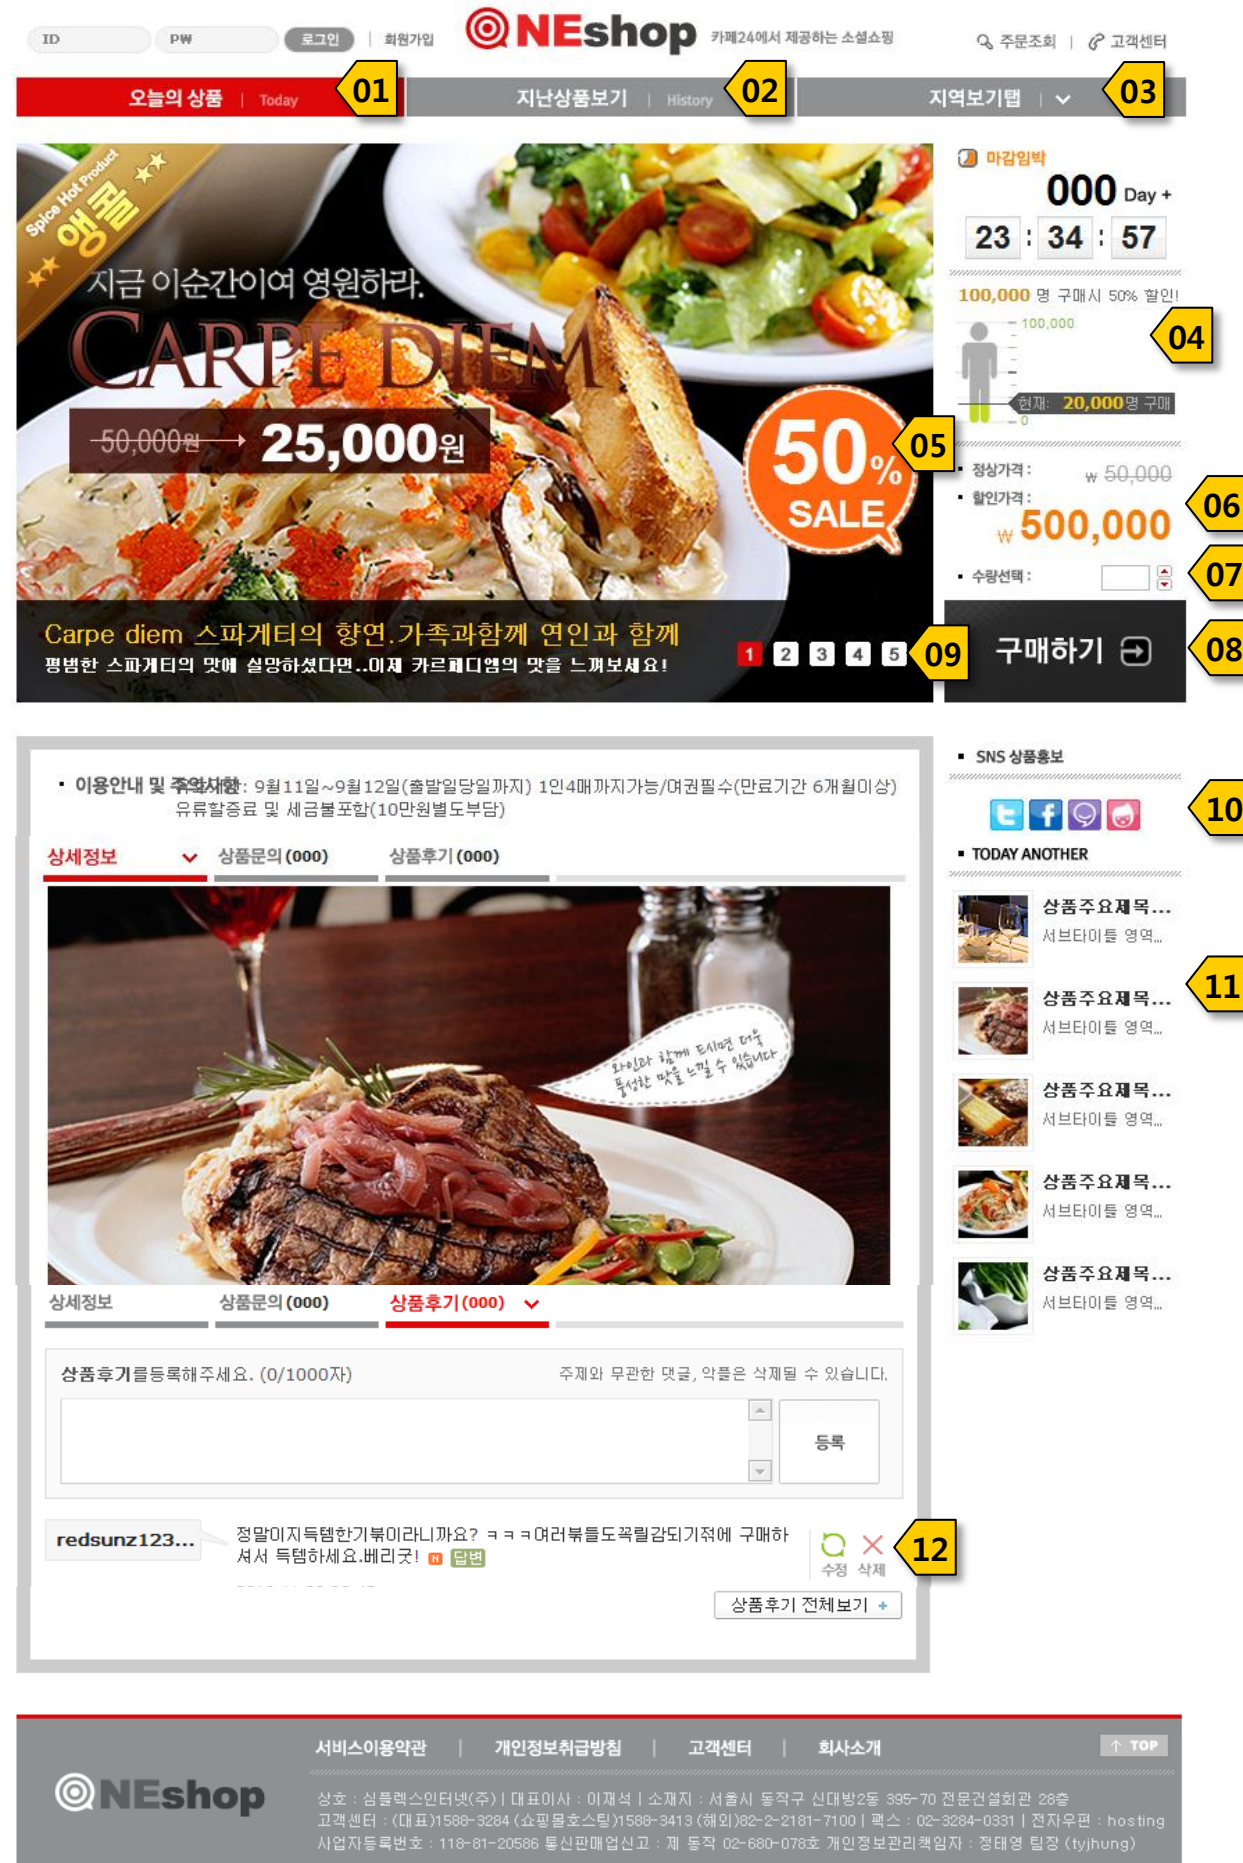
ID PW 로그인 | 회원가입

NEshop 카페24에서 제공하는 소셜쇼핑

주문조회 | 고객센터

오늘의 상품 | Today 01

지난상품보기 | History 02

지역보기탭 | 03

Spice Hot Product 앵콜

지금 이순간이여 영원하라.

CARPE DIEM

50,000원 → 25,000원

50% SALE 05

Carpe diem 스파게티의 향연.가족과함께 연인과 함께

평범한 스파게티의 맛에 실망하셨다면..이제 카르페디엠의 맛을 느껴보세요!

1 2 3 4 5 09

마감임박

000 Day +

23 : 34 : 57

100,000 명 구매시 50% 할인!

100,000

04

현재: 20,000명 구매

0

정상가격 : ₩ 50,000

할인가격 : ₩ 500,000 06

수량선택 : 07

구매하기 08

이용안내 및 주의사항 : 9월11일~9월12일(출발일당일까지) 1인4매까지가능/여권필수(만료기간 6개월이상) 유류할증료 및 세금불포함(10만원별도부담)

상세정보 상품문의(000) 상품후기(000)

와인과 함께 드시면 더욱 풍성한 맛을 느낄 수 있습니다

상세정보 상품문의(000) 상품후기(000)

상품후기를등록해주세요. (0/1000자)

주제와 무관한 댓글, 악플은 삭제될 수 있습니다.

등록

redsunz123...

정말이지득템한기분이라니까요? ㅋㅋㅋ여러분들도꼭릴감되기전에 구매하셔서 득템하세요.베리굿! N 답변

수정 삭제 12

상품 후기 전체보기 +

SNS 상품홍보

10

TODAY ANOTHER

상품주요제목...
서브타이틀 영역...

상품주요제목...
서브타이틀 영역...

상품주요제목...
서브타이틀 영역...

상품주요제목...
서브타이틀 영역...

상품주요제목...
서브타이틀 영역...

11

서비스이용약관 | 개인정보취급방침 | 고객센터 | 회사소개

TOP

NEshop

상호 : 심플렉스인터넷(주) | 대표이사 : 이재석 | 소재지 : 서울시 동작구 신대방2동 395-70 전문건설회관 28층
고객센터 : (대표)1588-3284 (쇼핑몰호스팅)1588-3413 (해외)82-2-2181-7100 | 팩스 : 02-3284-0331 | 전자우편 : hosting
사업자등록번호 : 118-81-20586 통신판매업신고 : 제 동작 02-680-078호 개인정보관리책임자 : 정태영 팀장 (tyjhung)